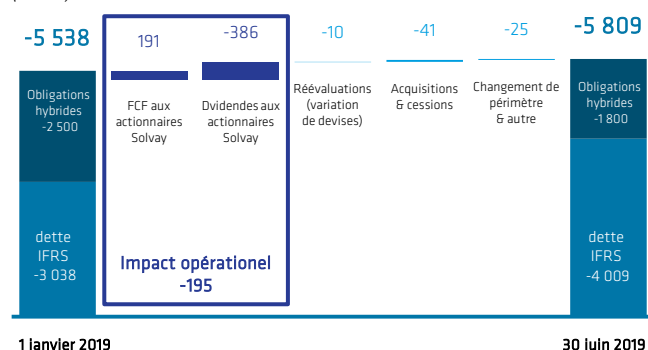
-5 538

Obligations hybrides -2 500

dette IFRS -3 038

191

FCF aux actionnaires Solvay

-386

Dividendes aux actionnaires Solvay

Impact opérationel -195

-10

Réévaluations (variation de devises)

-41

Acquisitions & cessions

-25

Changement de périmètre & autre

-5 809

Obligations hybrides -1 800

dette IFRS -4 009

1 janvier 2019

30 juin 2019